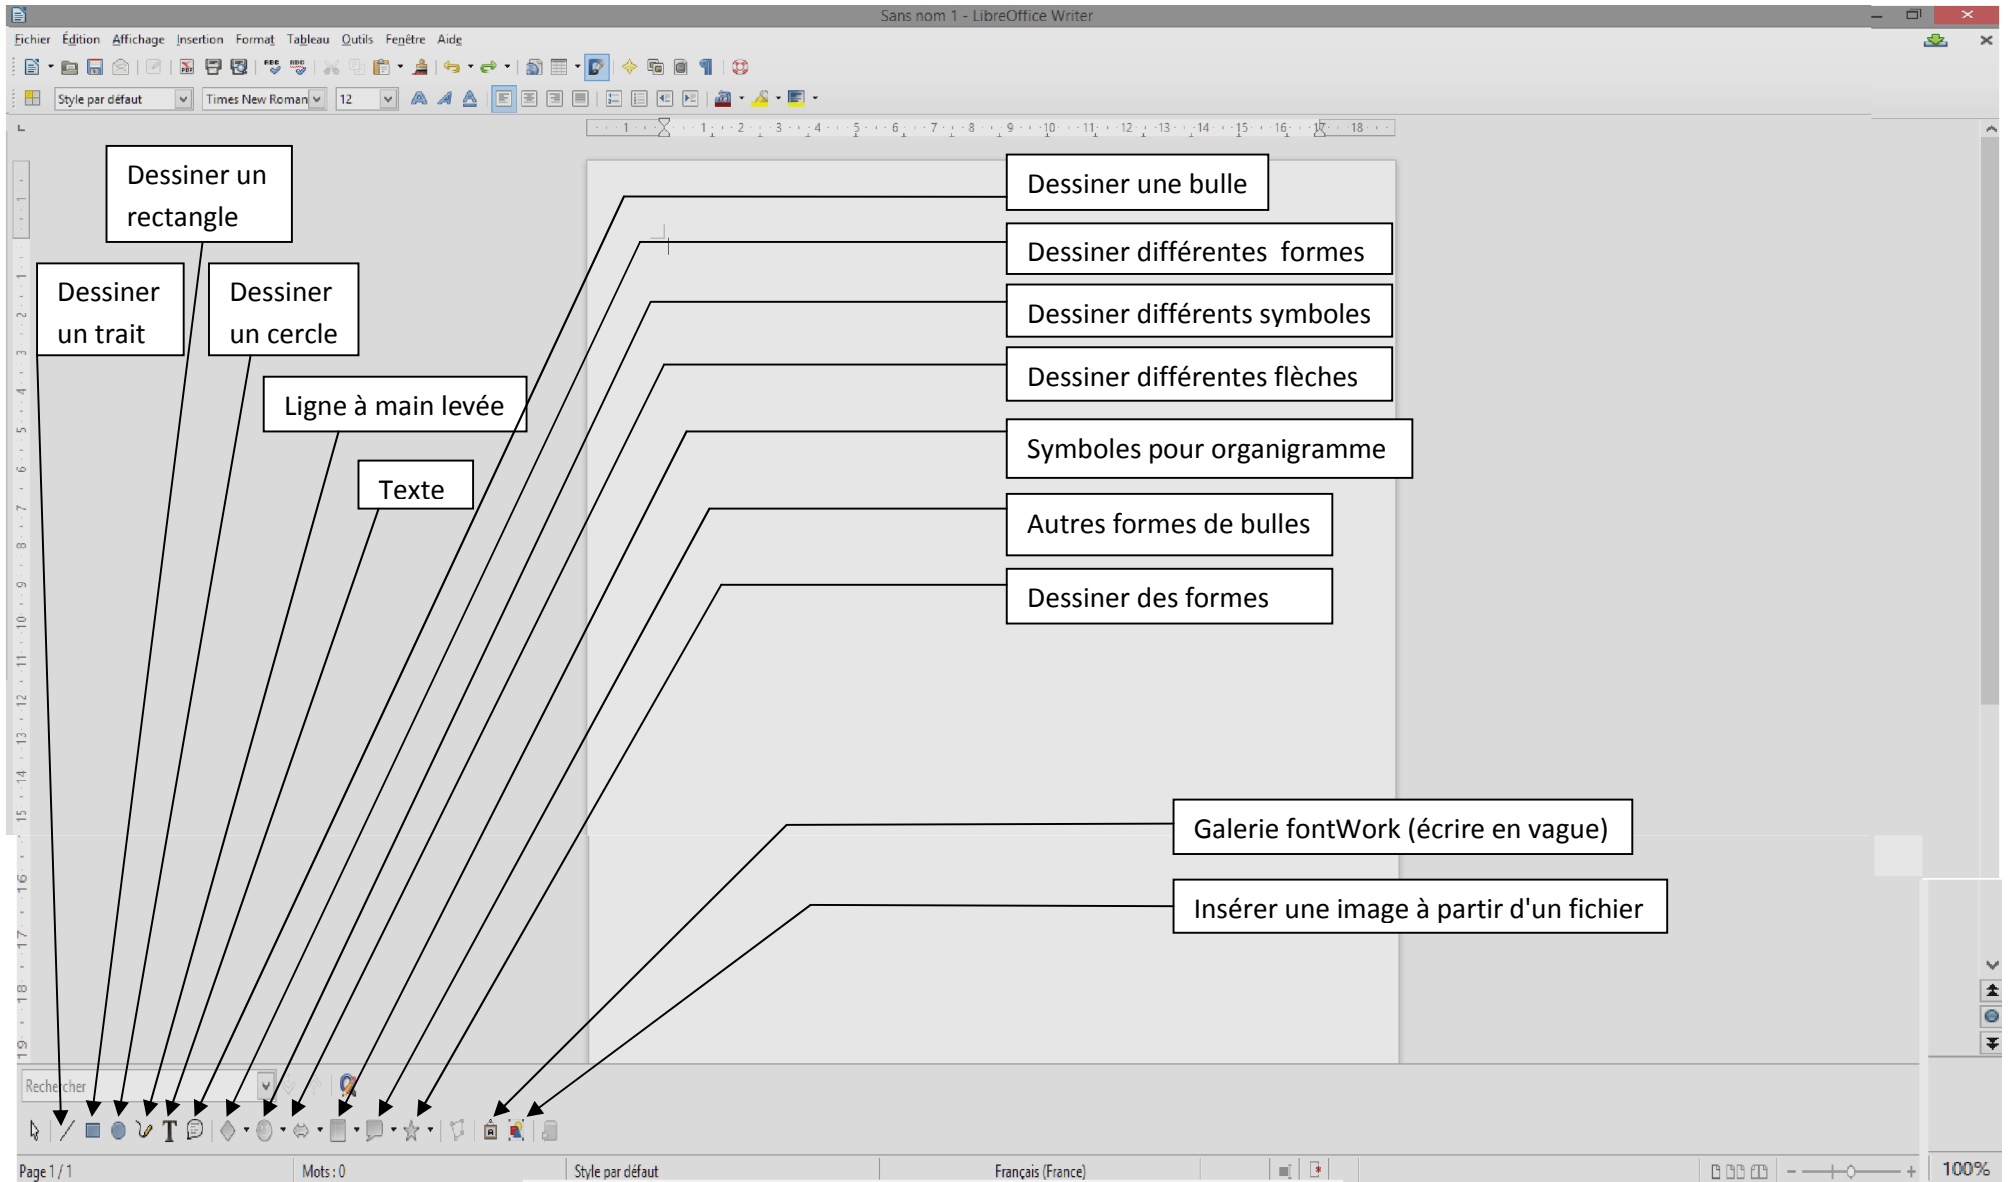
Sans nom 1 - LibreOffice Writer

Fichier Édition Affichage Insertion Format Tableau Outils Fenêtre Aide

Style par défaut Times New Roman 12

Dessiner un rectangle

Dessiner un trait

Dessiner un cercle

Ligne à main levée

Texte

Dessiner une bulle

Dessiner différentes formes

Dessiner différents symboles

Dessiner différentes flèches

Symboles pour organigramme

Autres formes de bulles

Dessiner des formes

Galerie fontWork (écrire en vague)

Insérer une image à partir d'un fichier

Rechercher

Page 1 / 1 Mots : 0 Style par défaut Français (France) 100%